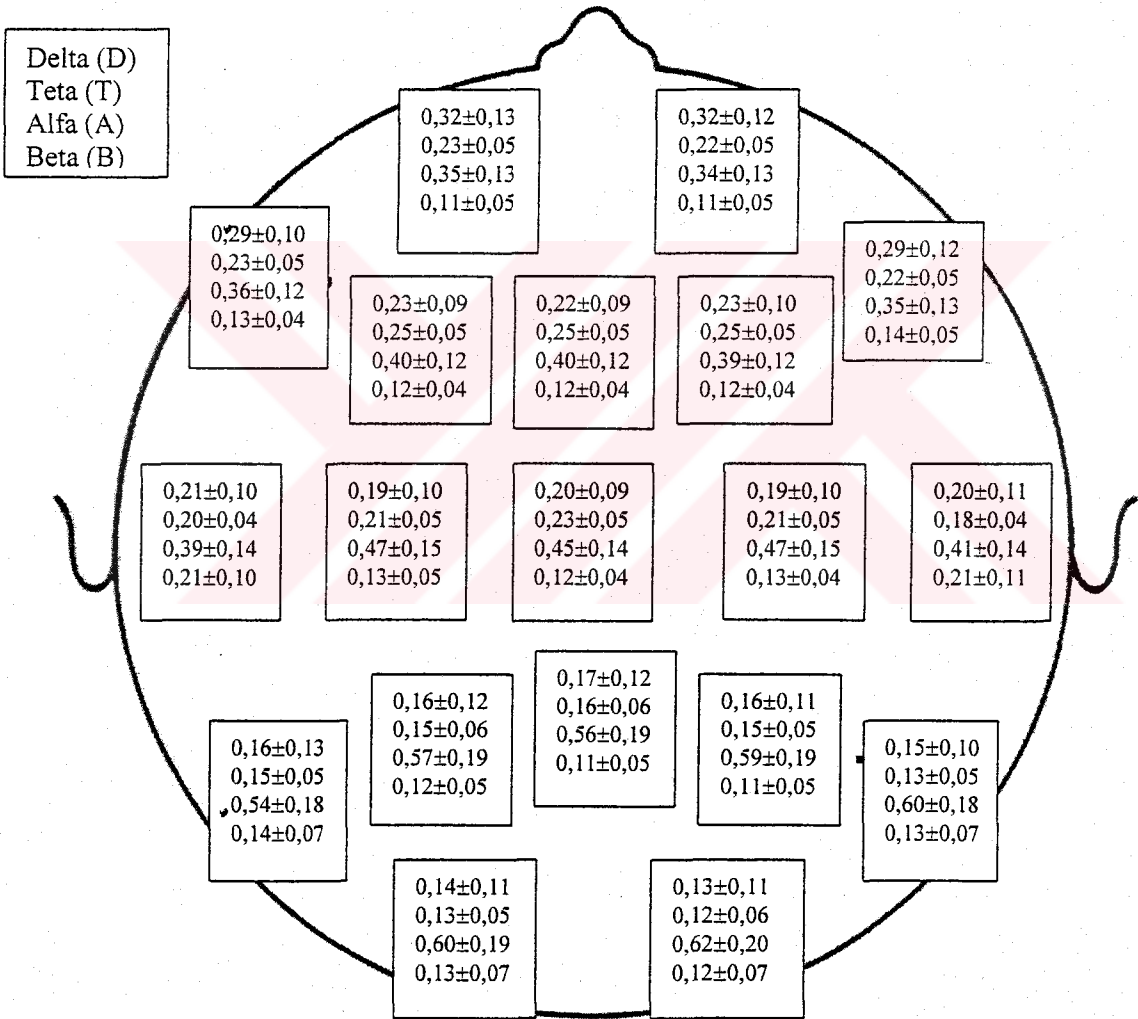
Delta (D)
Teta (T)
Alfa (A)
Beta (B)

$0,32\pm0,13$
$0,23\pm0,05$
$0,35\pm0,13$
$0,11\pm0,05$

$0,32\pm0,12$
$0,22\pm0,05$
$0,34\pm0,13$
$0,11\pm0,05$

$0,29\pm0,10$
$0,23\pm0,05$
$0,36\pm0,12$
$0,13\pm0,04$

$0,29\pm0,12$
$0,22\pm0,05$
$0,35\pm0,13$
$0,14\pm0,05$

$0,23\pm0,09$
$0,25\pm0,05$
$0,40\pm0,12$
$0,12\pm0,04$

$0,22\pm0,09$
$0,25\pm0,05$
$0,40\pm0,12$
$0,12\pm0,04$

$0,23\pm0,10$
$0,25\pm0,05$
$0,39\pm0,12$
$0,12\pm0,04$

$0,21\pm0,10$
$0,20\pm0,04$
$0,39\pm0,14$
$0,21\pm0,10$

$0,19\pm0,10$
$0,21\pm0,05$
$0,47\pm0,15$
$0,13\pm0,05$

$0,20\pm0,09$
$0,23\pm0,05$
$0,45\pm0,14$
$0,12\pm0,04$

$0,19\pm0,10$
$0,21\pm0,05$
$0,47\pm0,15$
$0,13\pm0,04$

$0,20\pm0,11$
$0,18\pm0,04$
$0,41\pm0,14$
$0,21\pm0,11$

$0,17\pm0,12$
$0,16\pm0,06$
$0,56\pm0,19$
$0,11\pm0,05$

$0,16\pm0,12$
$0,15\pm0,06$
$0,57\pm0,19$
$0,12\pm0,05$

$0,16\pm0,11$
$0,15\pm0,05$
$0,59\pm0,19$
$0,11\pm0,05$

$0,16\pm0,13$
$0,15\pm0,05$
$0,54\pm0,18$
$0,14\pm0,07$

$0,15\pm0,10$
$0,13\pm0,05$
$0,60\pm0,18$
$0,13\pm0,07$

$0,14\pm0,11$
$0,13\pm0,05$
$0,60\pm0,19$
$0,13\pm0,07$

$0,13\pm0,11$
$0,12\pm0,06$
$0,62\pm0,20$
$0,12\pm0,07$